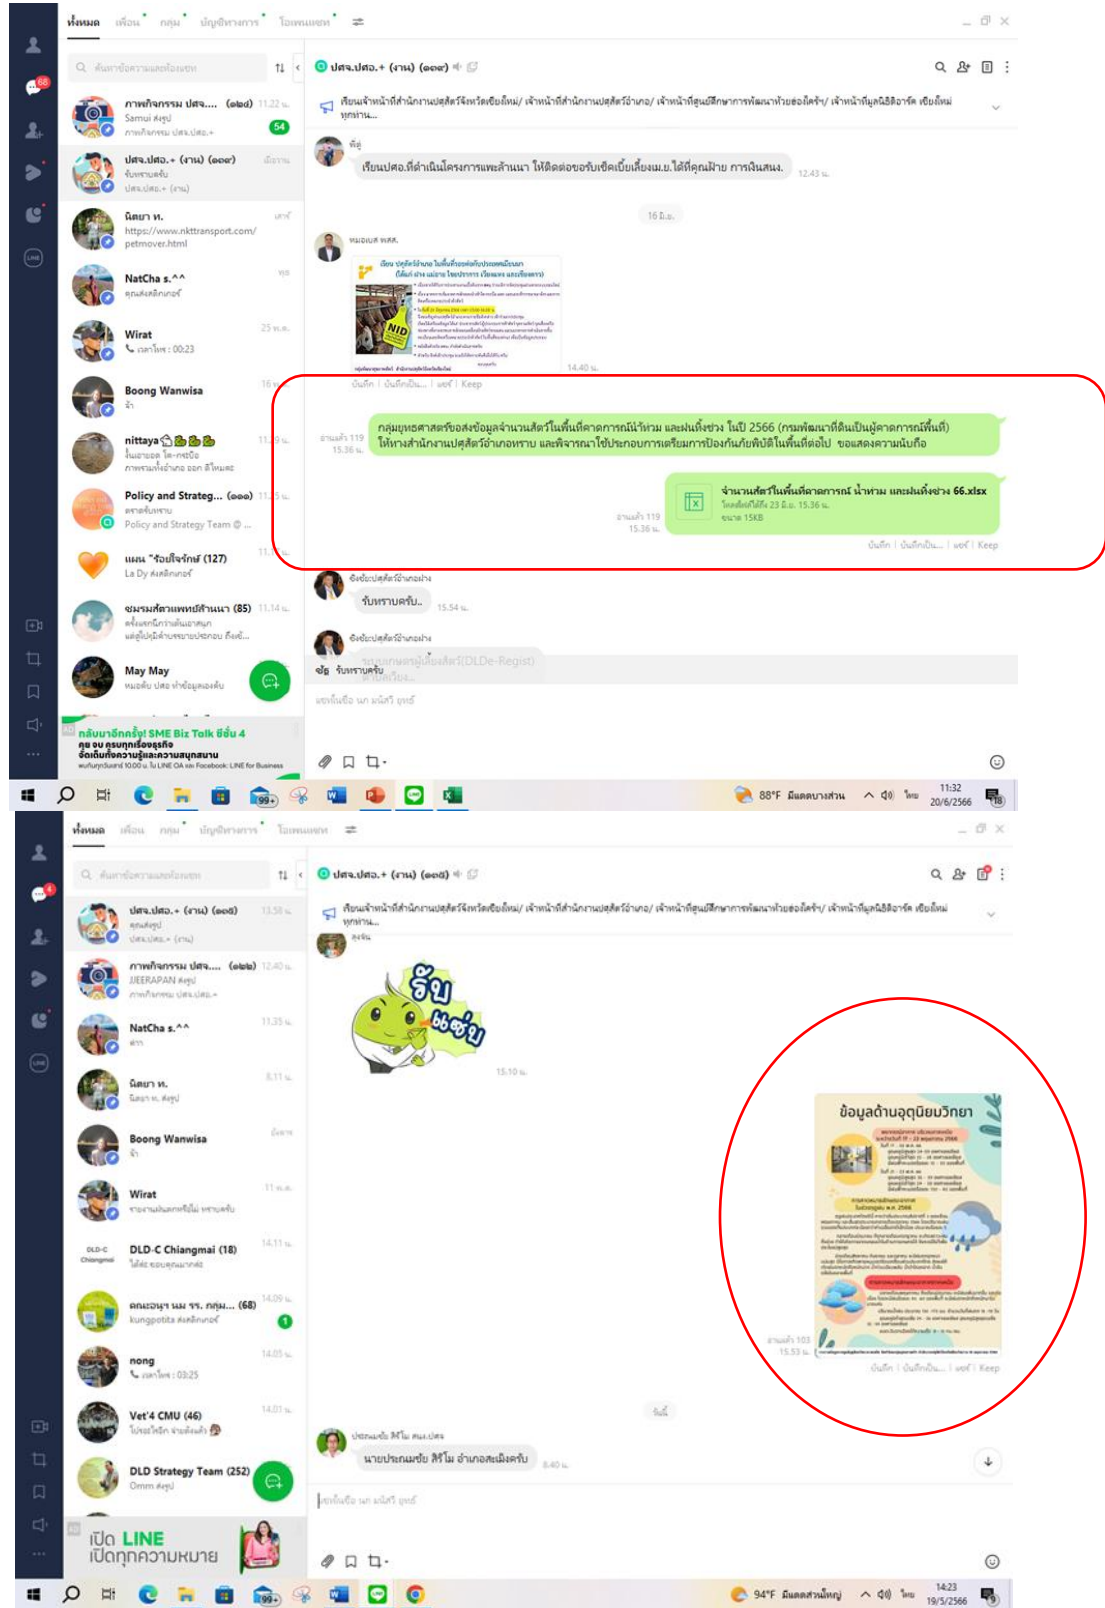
ทั้งหมด เพื่อน กลุ่ม บัญชีทางการ โอเพนแชท

ค้นหาข้อความและห้องแชท

ภาพกิจกรรม ปศจ.... (๑๒๔) 11.22 น.
Samui ส่งรูป
ภาพกิจกรรม ปศจ.ปศอ.+
54

ปศจ.ปศอ.+ (งาน) (๑๑๑) เมื่อวาน
รับทราบครับ
ปศจ.ปศอ.+ (งาน)

นิตยา ท. เสาร์
https://www.nkttransport.com/petmover.html

NatCha s.^^ พุธ
คุณส่งสติกเกอร์

Wirat 25 พ.ค.
เวลาโทร : 00:23

Boong Wanwisa 16 พ.ค.
จ้า

nittaya 11.9 พ.ค.

Policy and Strateg... (๑๑๑)
Policy and Strategy Team

แผน "ร้อยใจรักษ์ (127)
La Dy ส่งสติกเกอร์

ชมรมสัตวแพทย์ล้านนา (85) 11.14 น.

May May
หมอต้น ปศอ.ทำข้อมูลเอง

กลับมาอีกครั้ง! SME Biz Talk ซีซั่น 4
คุย จบ ครบทุกเรื่องธุรกิจ
ขับเคลื่อนความรู้และความสนุกสนาน

ปศจ.ปศอ.+ (งาน) (๑๑๑)

เรียนเจ้าหน้าที่สำนักงานปศุสัตว์จังหวัดเชียงใหม่/ เจ้าหน้าที่สำนักงานปศุสัตว์อำเภอ/ เจ้าหน้าที่ศูนย์ศึกษาการพัฒนาห้วยฮ่องไคร้ฯ/ เจ้าหน้าที่มูลนิธิอาร์ด เชียงใหม่ ทุกท่าน...

พี่ตู่
เรียนปศอ.ที่ดำเนินโครงการแพะล้านนา ให้ติดต่อขอรับเช็คเบี้ยเลี้ยงนม.ได้ที่คุณฝ้าย การเงินสนง. 12.43 น.

16 มิ.ย.

หมอเนส พสล.
14.40 น.
บันทึก | บันทึกเป็น... | แชร์ | Keep

อ่านแล้ว 119 15.36 น.
กลุ่มยุทธศาสตร์ขอส่งข้อมูลจำนวนสัตว์ในพื้นที่คาดการณ์น้ำท่วม และฝนทิ้งช่วง ในปี 2566 (กรมพัฒนาที่ดินเป็นผู้คาดการณ์พื้นที่) ให้ทางสำนักงานปศุสัตว์อำเภอทราบ และพิจารณาใช้ประกอบการเตรียมการป้องกันภัยพิบัติในพื้นที่ต่อไป ขอแสดงความนับถือ

อ่านแล้ว 119 15.36 น.
จำนวนสัตว์ในพื้นที่คาดการณ์ น้ำท่วม และฝนทิ้งช่วง 66.xlsx
โหลดได้ถึง 23 มิ.ย. 15.36 น.
ขนาด 15KB
บันทึก | บันทึกเป็น... | แชร์ | Keep

ปศุสัตว์อำเภอฝาง
รับทราบครับ.. 15.54 น.

ปศุสัตว์อำเภอฝาง
รับทราบครับ

88°F มีแดดบางส่วน 11:32 20/6/2566

ทั้งหมด เพื่อน กลุ่ม บัญชีทางการ โอเพนแชท

ปศจ.ปศอ.+ (งาน) (๑๑๑) 13.58 น.
ปศจ.ปศอ.+ (งาน)

ภาพกิจกรรม ปศจ.... (๑๒๒) 12.40 น.
JEERAPAN ส่งรูป

NatCha s.^^ 11.35 น.

นิตยา ท. 8.11 น.

Boong Wanwisa
จ้า

Wirat 11 พ.ค.

DLD-C Chiangmai (18) 14.11 น.

คณะอนุฯ นม รร. กลุ่ม... (68) 14.09 น.
kungpotita ส่งสติกเกอร์

nong 14.05 น.
เวลาโทร : 03:25

Vet'4 CMU (46) 14.01 น.

DLD Strategy Team (252)
Omm ส่งรูป

เปิด LINE เปิดทุกความหมาย

ปศจ.ปศอ.+ (งาน) (๑๑๑)

เรียนเจ้าหน้าที่สำนักงานปศุสัตว์จังหวัดเชียงใหม่/ เจ้าหน้าที่สำนักงานปศุสัตว์อำเภอ/ เจ้าหน้าที่ศูนย์ศึกษาการพัฒนาห้วยฮ่องไคร้ฯ/ เจ้าหน้าที่มูลนิธิอาร์ด เชียงใหม่ ทุกท่าน...

รับ แซ่บ
15.10 น.

ข้อมูลด้านอุตุนิยมวิทยา

อ่านแล้ว 103 15.53 น.
บันทึก | บันทึกเป็น... | แชร์ | Keep

นายประนมชัย สีไม อำเภอสะเมิงครับ 8.40 น.

94°F มีแดดส่วนใหญ่ 14:23 19/5/2566